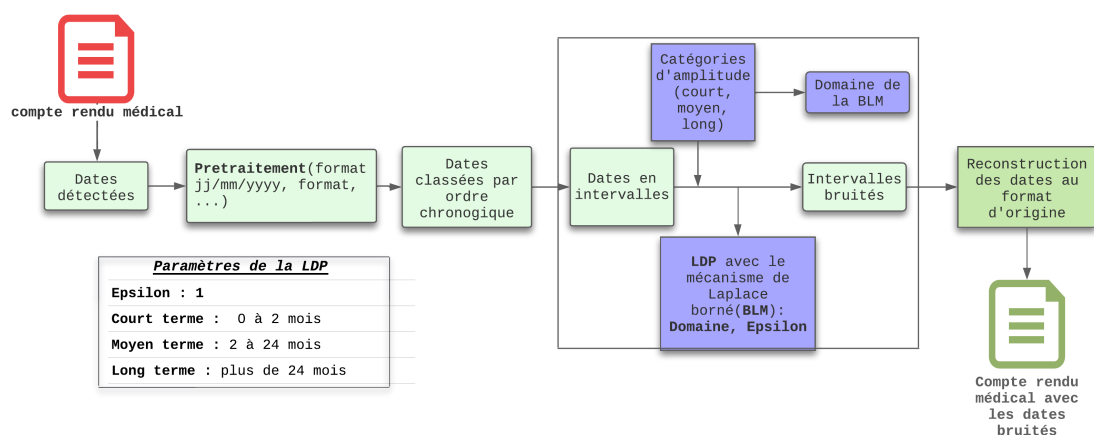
compte rendu médical

Dates détectées

**Pretraitement**(format jj/mm/yyyy, format, ...)

Dates classées par ordre chronogique

Catégories d'amplitude (court, moyen, long)

Domaine de la BLM

Dates en intervalles

Intervalles bruités

Reconstruction des dates au format d'origine

**LDP** avec le mécanisme de Laplace borné(**BLM**): **Domaine, Epsilon**

| ***Paramètres de la LDP*** |
|---|
| **Epsilon : 1** |
| **Court terme :** 0 à 2 mois |
| **Moyen terme :** 2 à 24 mois |
| **Long terme :** plus de 24 mois |

Compte rendu médical avec les dates bruités